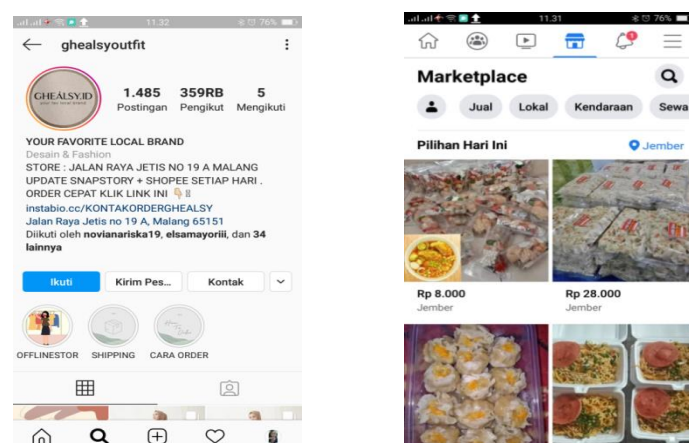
11.32 76%

ghealsyoutfit

GHEALSY.ID

1.485 Postingan
359RB Pengikut
5 Mengikuti

YOUR FAVORITE LOCAL BRAND
Desain & Fashion
STORE : JALAN RAYA JETIS NO 19 A MALANG UPDATE SNAPSTORY + SHOPEE SETIAP HARI . ORDER CEPAT KLIK LINK INI
instabio.cc/KONTAKORDERGHEALSY
Jalan Raya Jetis no 19 A, Malang 65151
Diikuti oleh novianariska19, elsamayoriii, dan 34 lainnya

Ikuti
Kirim Pes...
Kontak

OFFLINESTOR
SHIPPING
CARA ORDER

11.31 76%

Marketplace

Jual
Lokal
Kendaraan
Sewa

Pilihan Hari Ini
Jember

Rp 8.000
Jember

Rp 28.000
Jember